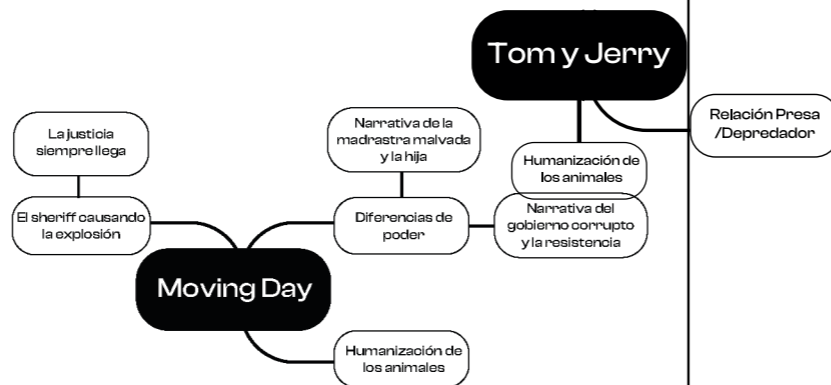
Tom y Jerry

Relación Presa /Depredador

Humanización de los animales

Narrativa de la madrastra malvada y la hija

La justicia siempre llega

El sheriff causando la explosión

Diferencias de poder

Narrativa del gobierno corrupto y la resistencia

Moving Day

Humanización de los animales